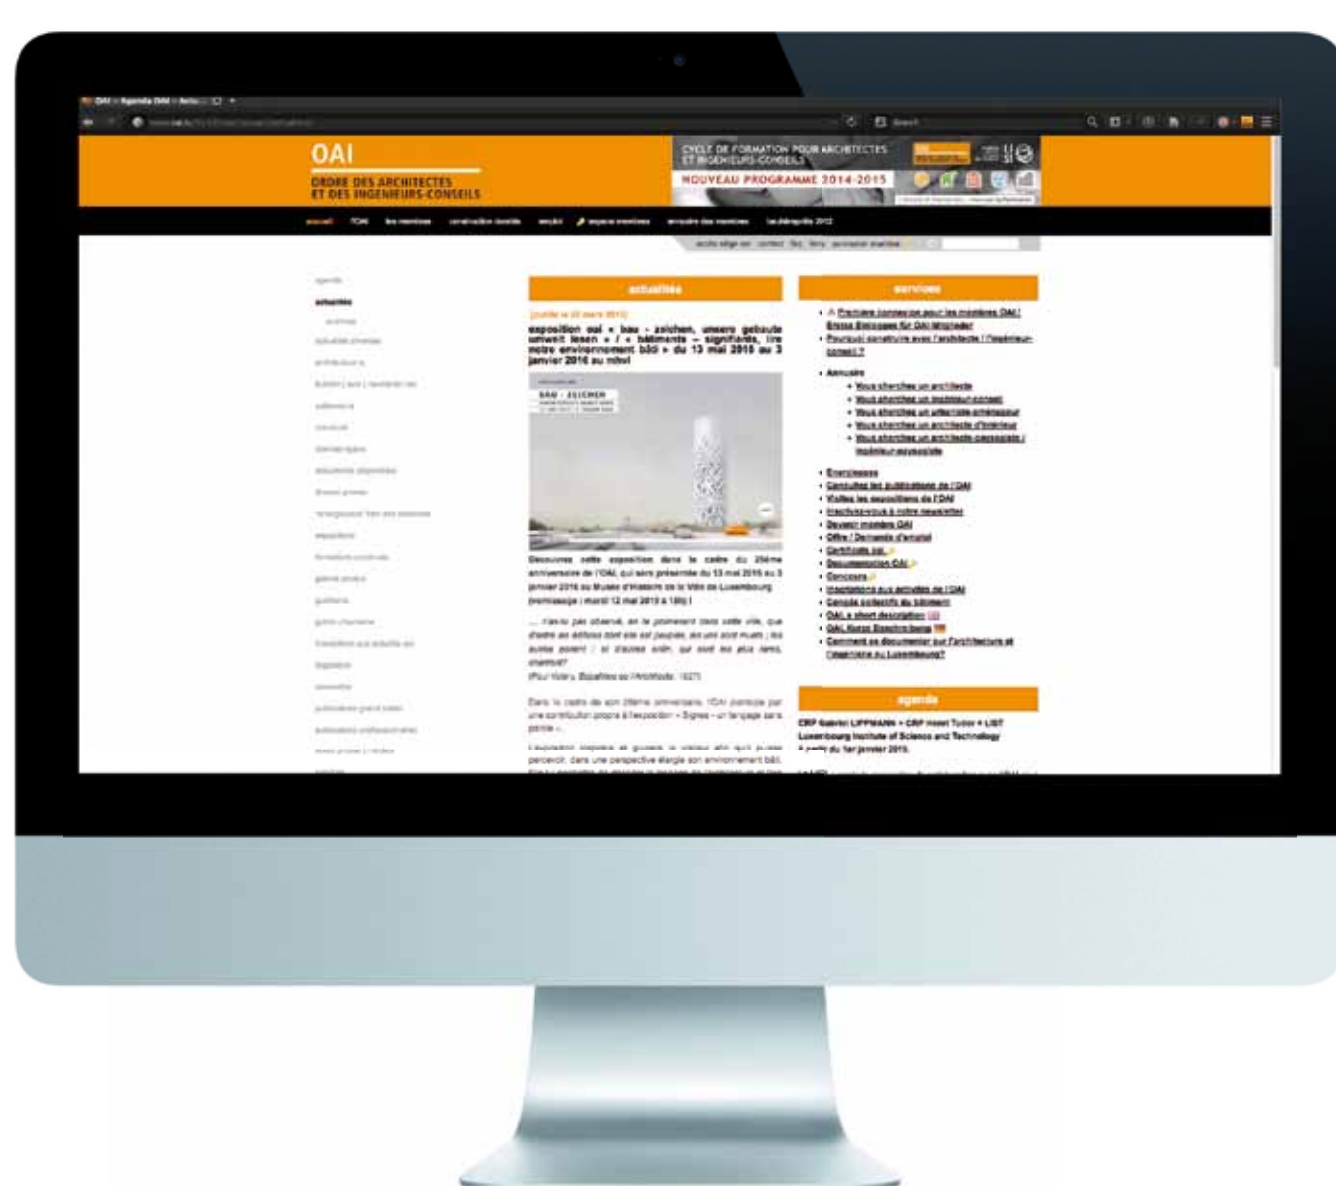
OAI
ORDRE DES ARCHITECTES ET DES INGENIEURS-CONSEILS

CYCLE DE FORMATION POUR ARCHITECTES ET INGENIEURS-CONSEILS
NOUVEAU PROGRAMME 2014-2015

accueil l'OAI les membres construction durable emploi espace membres annuaire des membres bauhärepräis 2012

actualités

[publié le 20 mars 2015]
exposition oai « bau - zeichen, unsere gebaute umwelt lesen » / « bâtiments – signifiants, lire notre environnement bâti » du 13 mai 2015 au 3 janvier 2016 au mhvl

BAU - ZEICHEN

Découvrez cette exposition dans le cadre du 25ème anniversaire de l'OAI, qui sera présentée du 13 mai 2015 au 3 janvier 2016 au Musée d'Histoire de la Ville de Luxembourg (vernissage : mardi 12 mai 2015 à 18h) !

... n'as-tu pas observé, en te promenant dans cette ville, que d'entre les édifices dont elle est peuplée, les uns sont muets ; les autres parlent ; et d'autres enfin, qui sont les plus rares, chantent?
(Paul Valéry, Eupalinos ou l'Architecte, 1921)

Dans le cadre de son 25ème anniversaire, l'OAI participe par une contribution propre à l'exposition « Signes – un langage sans parole ».

L'exposition s'adresse au grand public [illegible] perceoir, dans une perspective élargie son environnement bâti.

services

Première connexion pour les membres OAI / Erstes Einloggen für OAI-Mitglieder
Pourquoi construire avec l'architecte / l'ingénieur-conseil ?
Annuaire
Vous cherchez un architecte
Vous cherchez un ingénieur-conseil
Vous cherchez un urbaniste-aménageur
Vous cherchez un architecte d'intérieur
Vous cherchez un architecte-paysagiste / ingénieur-paysagiste
Espace presse
Consultez les publications de l'OAI
Visitez les expositions de l'OAI
Inscrivez-vous à notre newsletter
Devenir membre OAI
Offre / Demande d'emploi
Certificats oai
Documentation OAI
Concours
Invitations aux activités de l'OAI
Conseils collectifs du bâtiment
OAI, a short description
OAI, kurze Beschreibung
Comment se documenter sur l'architecture et l'ingénierie au Luxembourg?

agenda

CRP Gabriel LIPPMANN + CRP Henri Tudor = LIST Luxembourg Institute of Science and Technology
A partir du 1er janvier 2015.